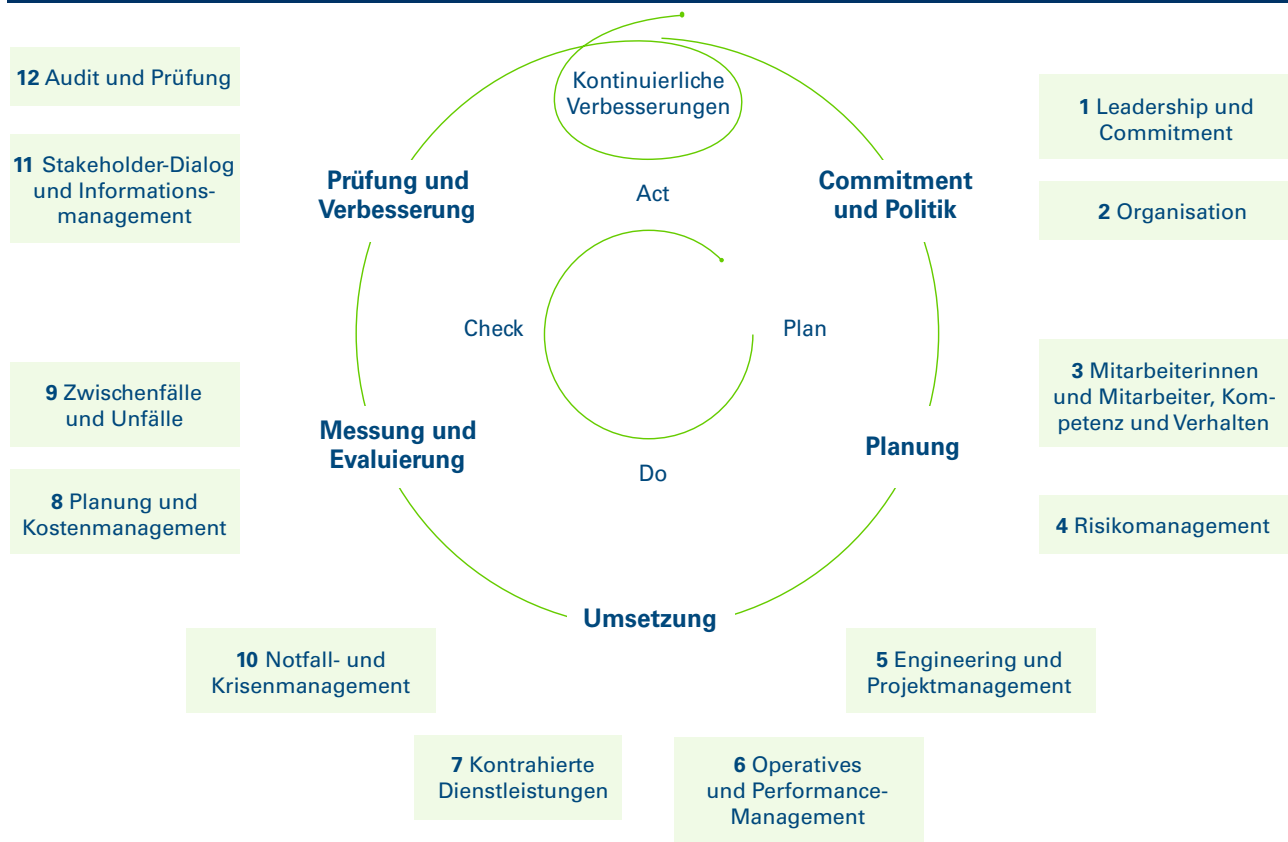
12 Audit und Prüfung

11 Stakeholder-Dialog und Informationsmanagement

Kontinuierliche Verbesserungen

1 Leadership und Commitment

Prüfung und Verbesserung

Act

Commitment und Politik

2 Organisation

Check

Plan

9 Zwischenfälle und Unfälle

3 Mitarbeiterinnen und Mitarbeiter, Kompetenz und Verhalten

Messung und Evaluierung

Do

Planung

8 Planung und Kostenmanagement

4 Risikomanagement

Umsetzung

10 Notfall- und Krisenmanagement

5 Engineering und Projektmanagement

7 Kontrahierte Dienstleistungen

6 Operatives und Performance-Management